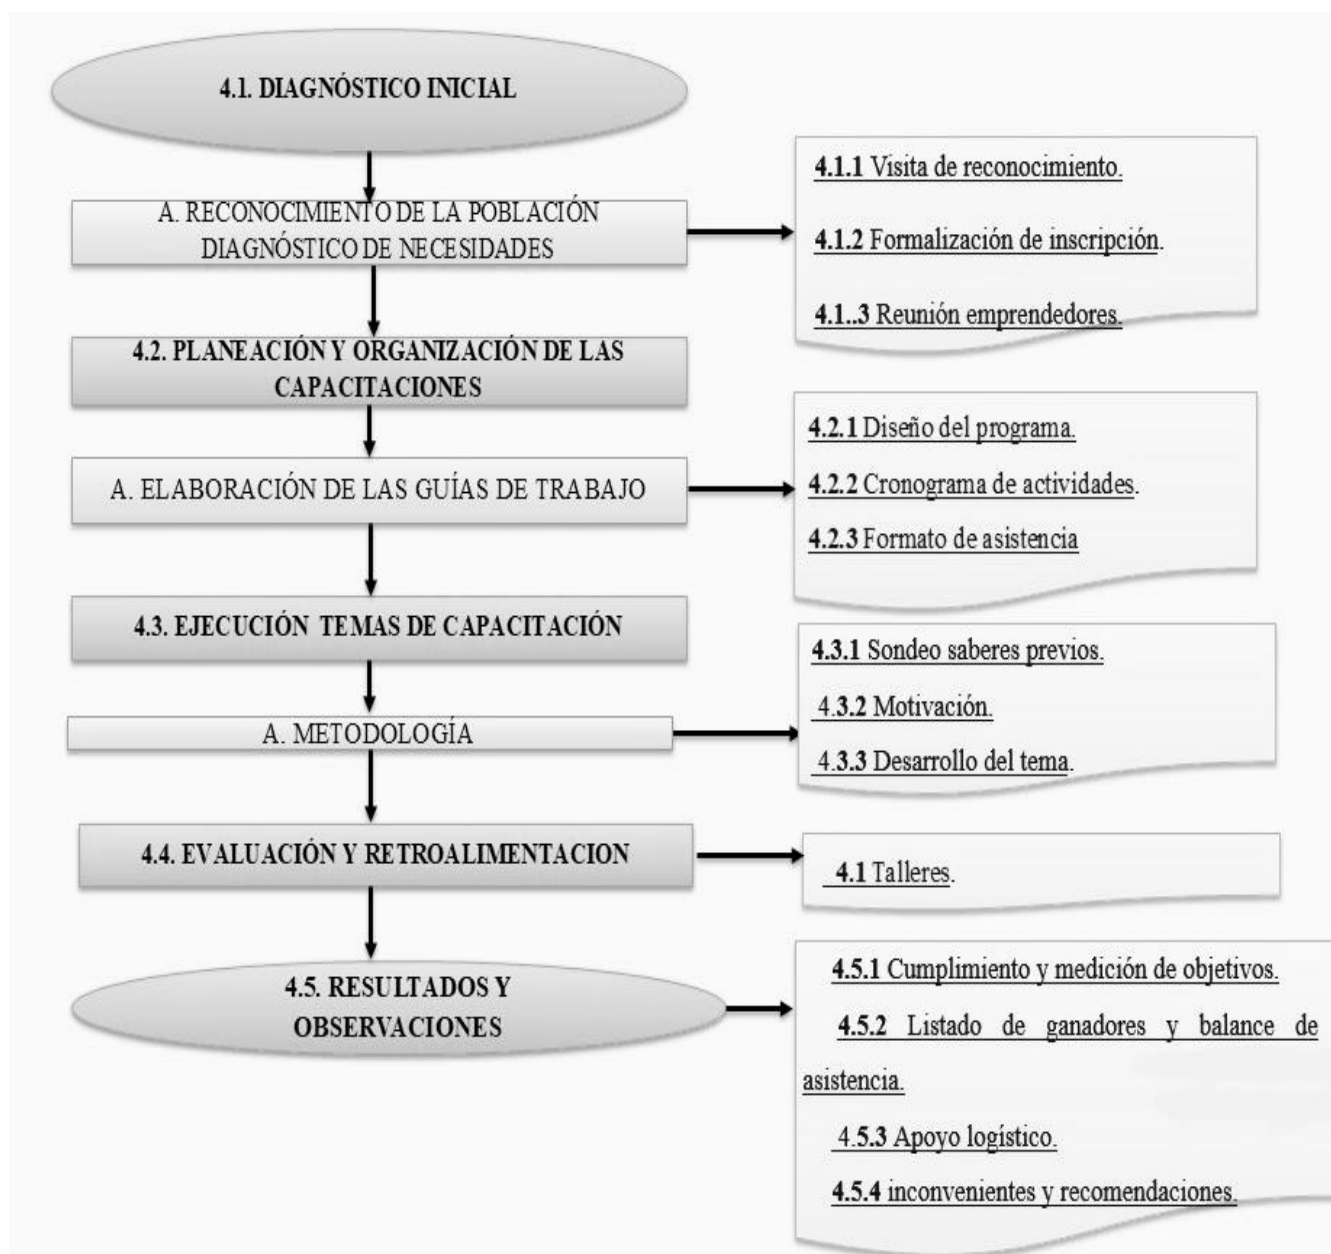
4.1. DIAGNÓSTICO INICIAL

A. RECONOCIMIENTO DE LA POBLACIÓN DIAGNÓSTICO DE NECESIDADES

4.1.1 Visita de reconocimiento.

4.1.2 Formalización de inscripción.

4.1..3 Reunión emprendedores.

4.2. PLANEACIÓN Y ORGANIZACIÓN DE LAS CAPACITACIONES

A. ELABORACIÓN DE LAS GUÍAS DE TRABAJO

4.2.1 Diseño del programa.

4.2.2 Cronograma de actividades.

4.2.3 Formato de asistencia

4.3. EJECUCIÓN TEMAS DE CAPACITACIÓN

A. METODOLOGÍA

4.3.1 Sondeo saberes previos.

4.3.2 Motivación.

4.3.3 Desarrollo del tema.

4.4. EVALUACIÓN Y RETROALIMENTACION

4.1 Talleres.

4.5. RESULTADOS Y OBSERVACIONES

4.5.1 Cumplimiento y medición de objetivos.

4.5.2 Listado de ganadores y balance de asistencia.

4.5.3 Apoyo logístico.

4.5.4 inconvenientes y recomendaciones.